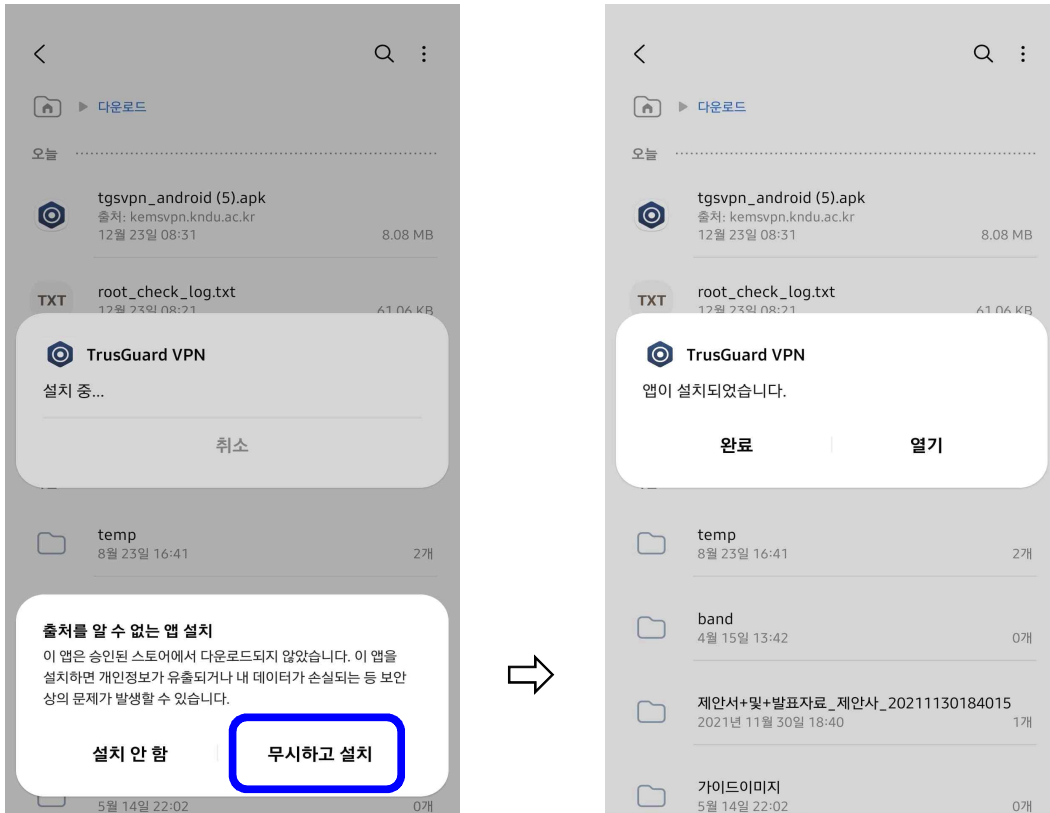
다운로드

오늘

tgsvpn_android (5).apk
출처: kemsvpn.kndu.ac.kr
12월 23일 08:31
8.08 MB

TXT
root_check_log.txt
12월 23일 08:21
61.06 KB

TrusGuard VPN
설치 중...
취소

temp
8월 23일 16:41
2개

출처를 알 수 없는 앱 설치
이 앱은 승인된 스토어에서 다운로드되지 않았습니다. 이 앱을 설치하면 개인정보가 유출되거나 내 데이터가 손실되는 등 보안상의 문제가 발생할 수 있습니다.
설치 안 함
무시하고 설치

5월 14일 22:02
0개

다운로드

오늘

tgsvpn_android (5).apk
출처: kemsvpn.kndu.ac.kr
12월 23일 08:31
8.08 MB

TXT
root_check_log.txt
12월 23일 08:21
61.06 KB

TrusGuard VPN
앱이 설치되었습니다.
완료
열기

temp
8월 23일 16:41
2개

band
4월 15일 13:42
0개

제안서+및+발표자료_제안사_20211130184015
2021년 11월 30일 18:40
1개

가이드이미지
5월 14일 22:02
0개